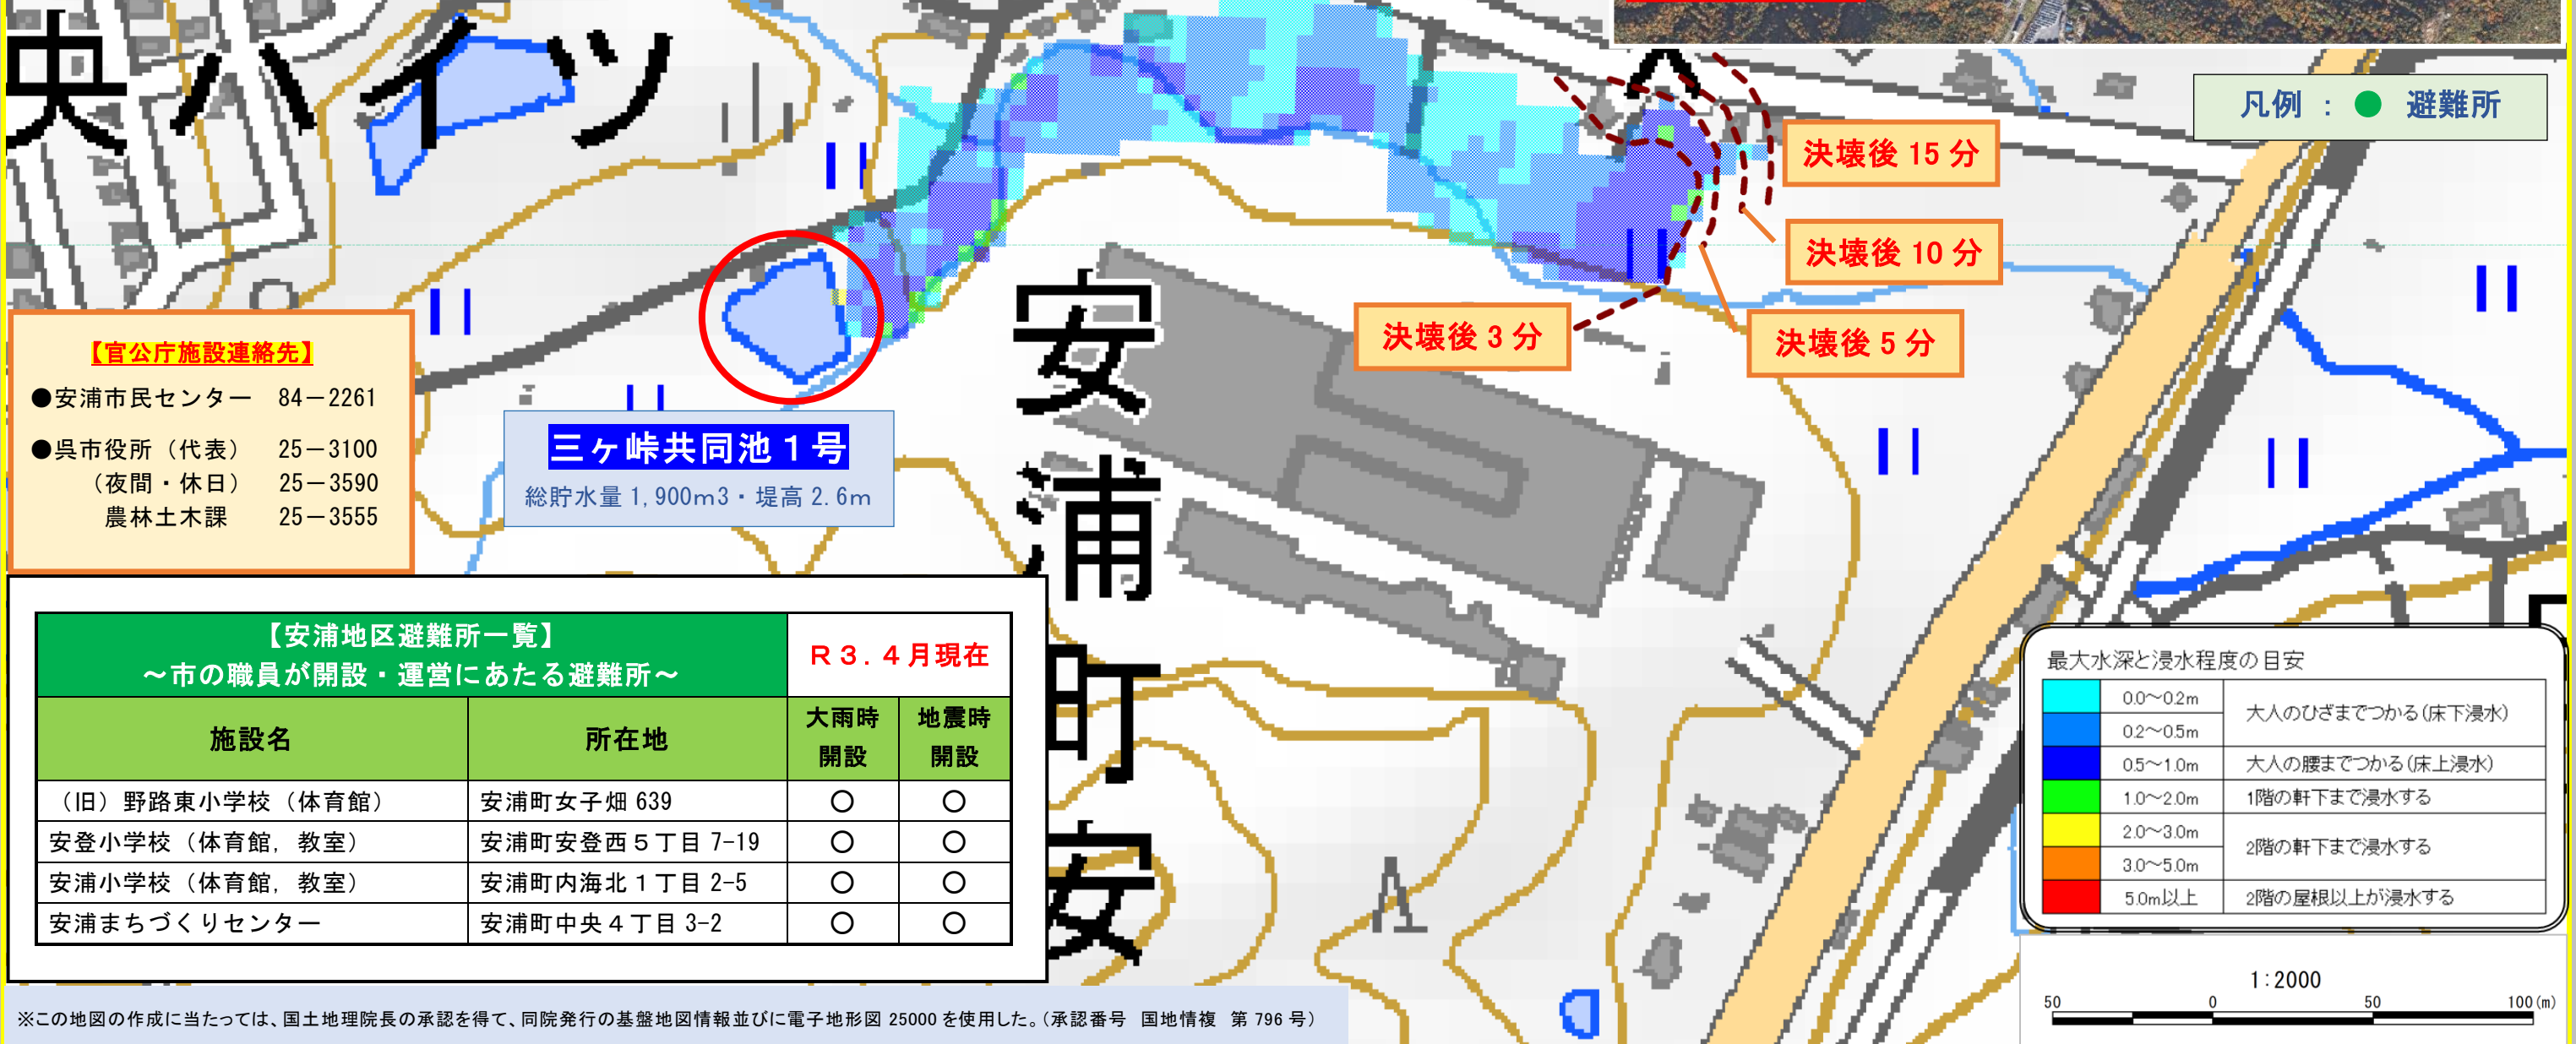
央ハイツ

凡例 ： ● 避難所

決壊後 15 分

決壊後 10 分

決壊後 3 分

決壊後 5 分

【官公庁施設連絡先】
●安浦市民センター 84－2261
●呉市役所（代表） 25－3100
（夜間・休日） 25－3590
農林土木課 25－3555

三ヶ峠共同池１号
総貯水量 1,900m3・堤高 2.6m

安浦町安

| 【安浦地区避難所一覧】<br>～市の職員が開設・運営にあたる避難所～ | | Ｒ３．４月現在 | |
|---|---|---|---|
| 施設名 | 所在地 | 大雨時開設 | 地震時開設 |
| （旧）野路東小学校（体育館） | 安浦町女子畑 639 | ○ | ○ |
| 安登小学校（体育館，教室） | 安浦町安登西５丁目 7-19 | ○ | ○ |
| 安浦小学校（体育館，教室） | 安浦町内海北１丁目 2-5 | ○ | ○ |
| 安浦まちづくりセンター | 安浦町中央４丁目 3-2 | ○ | ○ |

最大水深と浸水程度の目安

| 0.0～0.2m | 大人のひざまでつかる(床下浸水) |
|---|---|
| 0.2～0.5m | |
| 0.5～1.0m | 大人の腰までつかる(床上浸水) |
| 1.0～2.0m | 1階の軒下まで浸水する |
| 2.0～3.0m | 2階の軒下まで浸水する |
| 3.0～5.0m | |
| 5.0m以上 | 2階の屋根以上が浸水する |

1:2000
50 0 50 100 (m)

※この地図の作成に当たっては、国土地理院長の承認を得て、同院発行の基盤地図情報並びに電子地形図 25000 を使用した。(承認番号 国地情複 第 796 号)